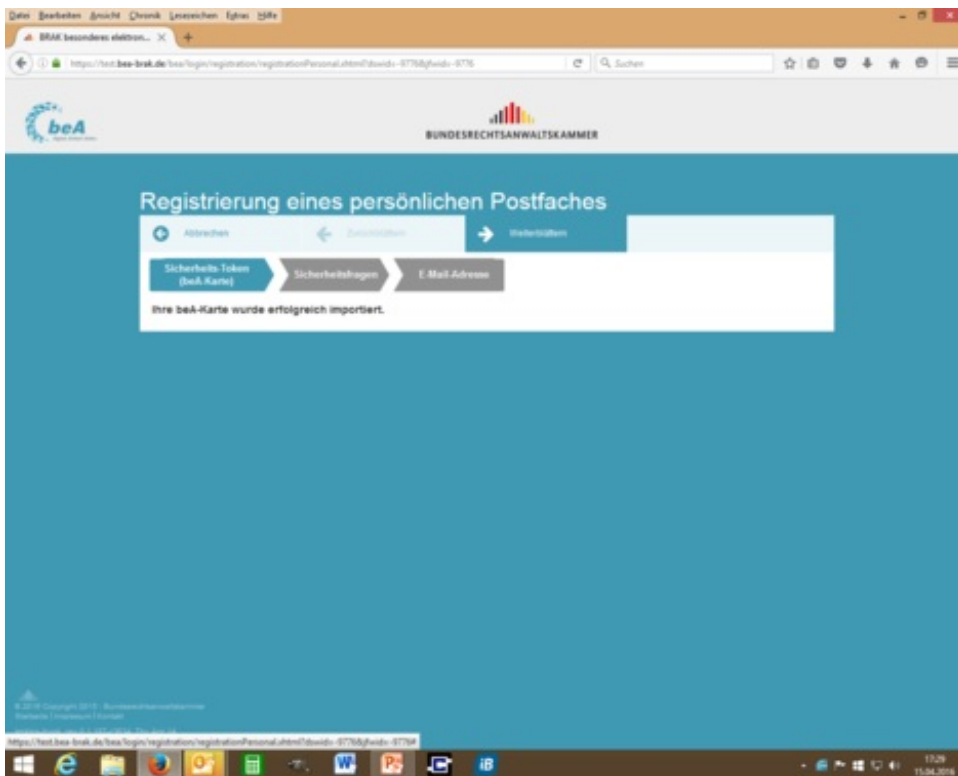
Datei Bearbeiten Ansicht Chronik Lesezeichen Extras Hilfe

BRAK besonderes elektron... ×

https://test.bea-brak.de/bea/login/registration/registrationPersonal.xhtml?dswid=-9776&dswid=-9776

Suchen

beA

BUNDESRECHTSANWALTSKAMMER

Registrierung eines persönlichen Postfaches

Abbrechen

Zurückblättern

Weiterblättern

Sicherheits-Token (beA-Karte)

Sicherheitsfragen

E-Mail-Adresse

Ihre beA-Karte wurde erfolgreich importiert.

© 2016 Copyright 2016 - Bundesrechtsanwaltskammer

Startseite | Impressum | Kontakt

https://test.bea-brak.de/bea/login/registration/registrationPersonal.xhtml?dswid=-9776&dswid=-9776#

17:29
15.04.2016